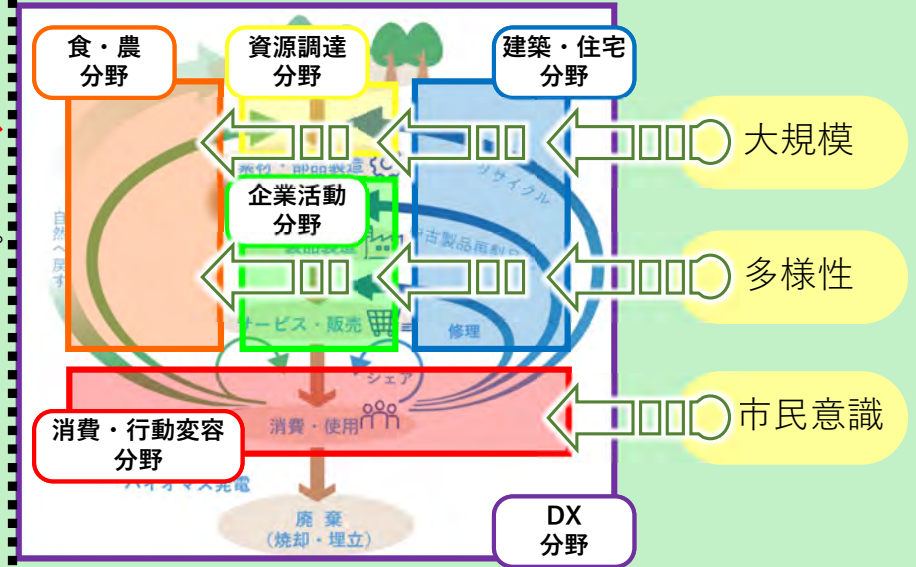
食・農
分野

資源調達
分野

建築・住宅
分野

大規模

素材・部品製造

リサイクル

企業活動
分野

製品製造

中古製品再製品

自然へ戻す

多様性

サービス・販売

修理

シェア

消費・使用

市民意識

消費・行動変容
分野

バイオマス発電

廃棄
(焼却・埋立)

DX
分野